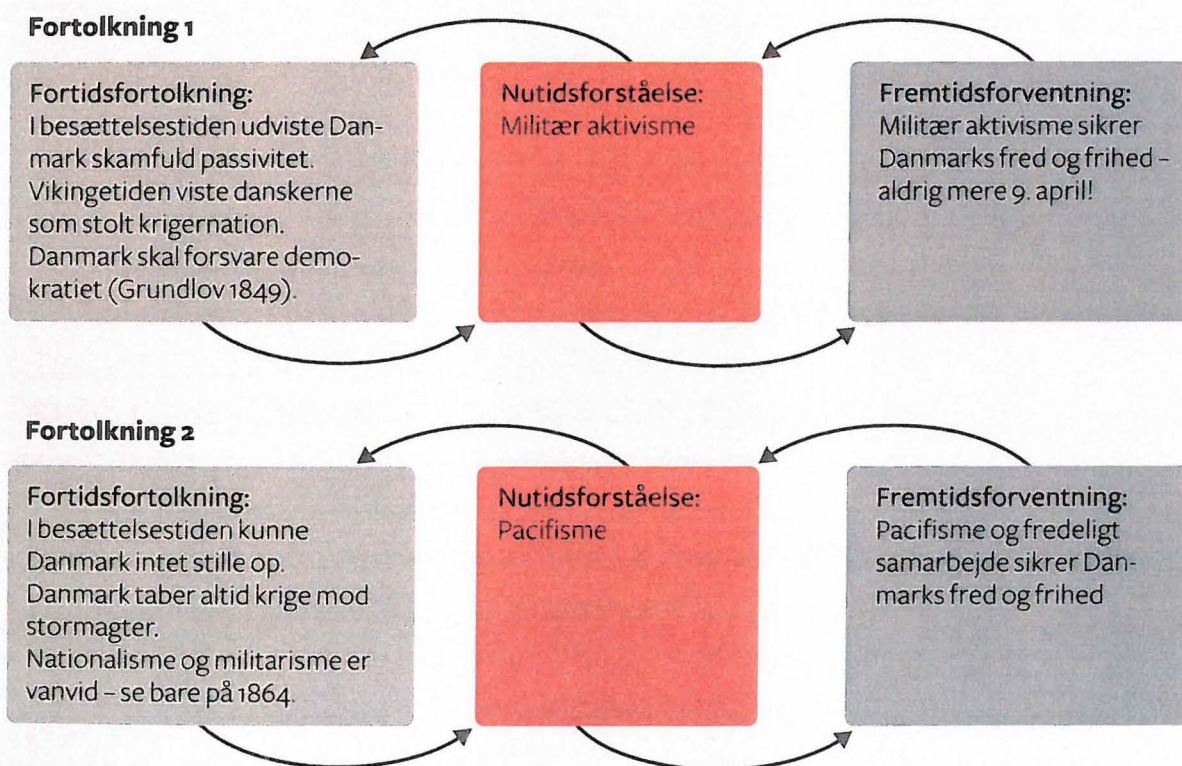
Fortolkning 1

Fortidsfortolkning:
I besættelsestiden udviste Danmark skamfuld passivitet.
Vikingetiden viste danskerne som stolt krigernation.
Danmark skal forsvare demokratiet (Grundlov 1849).

Nutidsforståelse:
Militær aktivisme

Fremtidsforventning:
Militær aktivisme sikrer Danmarks fred og frihed – aldrig mere 9. april!

Fortolkning 2

Fortidsfortolkning:
I besættelsestiden kunne Danmark intet stille op.
Danmark taber altid krige mod stormagter.
Nationalisme og militarisme er vanvid – se bare på 1864.

Nutidsforståelse:
Pacifisme

Fremtidsforventning:
Pacifisme og fredeligt samarbejde sikrer Danmarks fred og frihed